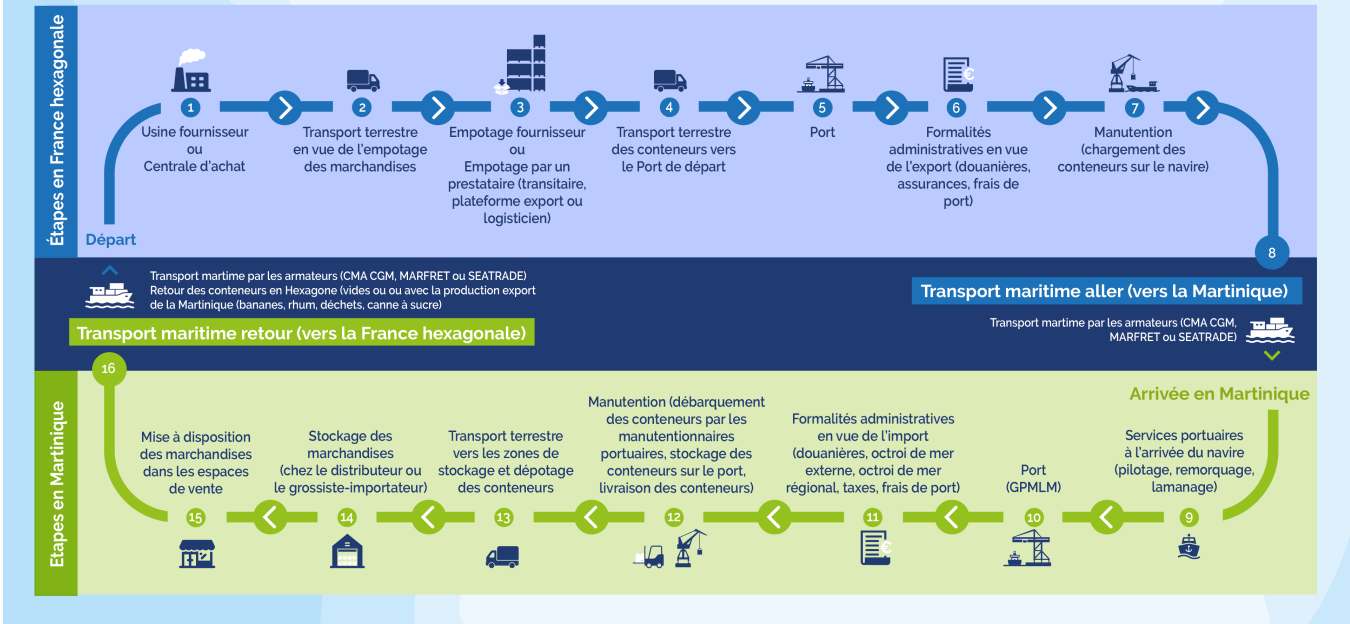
Étapes en France hexagonale

Départ

1
Usine fournisseur ou Centrale d'achat

2
Transport terrestre en vue de l'empotage des marchandises

3
Empotage fournisseur ou Empotage par un prestataire (transitaire, plateforme export ou logisticien)

4
Transport terrestre des conteneurs vers le Port de départ

5
Port

6
Formalités administratives en vue de l'export (douanières, assurances, frais de port)

7
Manutention (chargement des conteneurs sur le navire)

8

Transport martime par les armateurs (CMA CGM, MARFRET ou SEATRADE)
Retour des conteneurs en Hexagone (vides ou ou avec la production export de la Martinique (bananes, rhum, déchets, canne à sucre)

Transport maritime retour (vers la France hexagonale)

Transport maritime aller (vers la Martinique)

Transport martime par les armateurs (CMA CGM, MARFRET ou SEATRADE)

16

Étapes en Martinique

Arrivée en Martinique

Mise à disposition des marchandises dans les espaces de vente
15

Stockage des marchandises (chez le distributeur ou le grossiste-importateur)
14

Transport terrestre vers les zones de stockage et dépotage des conteneurs
13

Manutention (débarquement des conteneurs par les manutentionnaires portuaires, stockage des conteneurs sur le port, livraison des conteneurs)
12

Formalités administratives en vue de l'import (douanières, octroi de mer externe, octroi de mer régional, taxes, frais de port)
11

Port (GPMLM)
10

Services portuaires à l'arrivée du navire (pilotage, remorquage, lamanage)
9